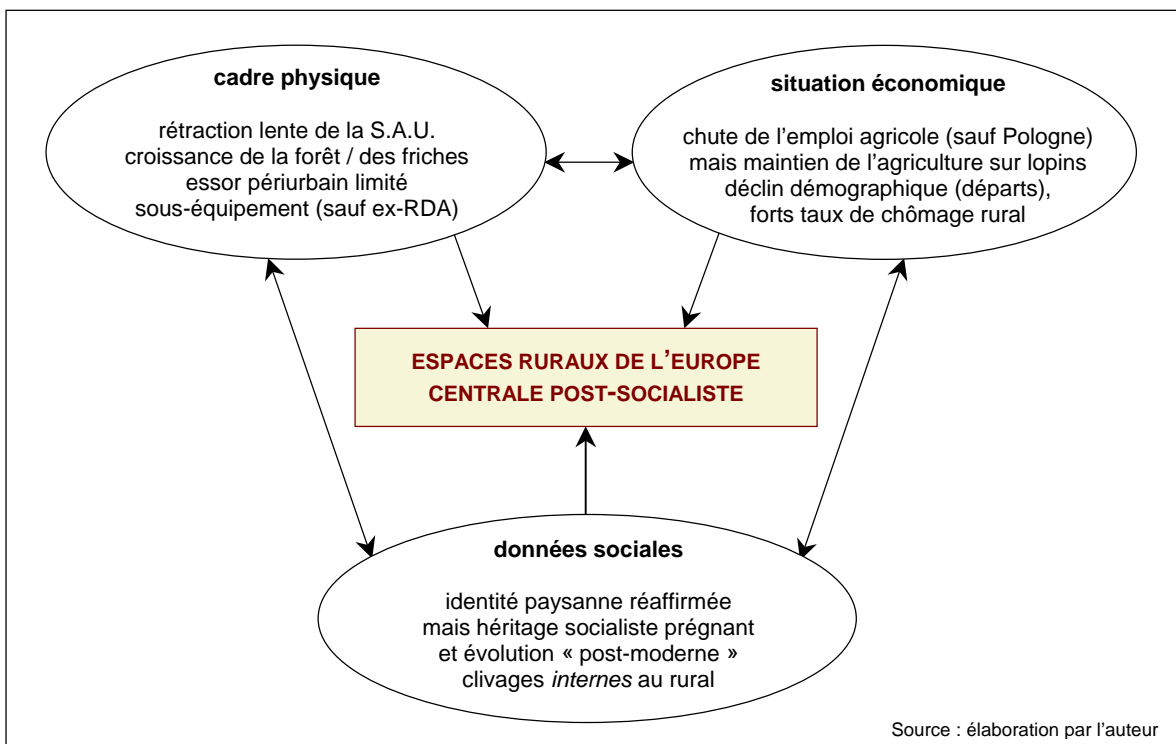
cadre physique

rétraction lente de la S.A.U.
croissance de la forêt / des friches
essor périurbain limité
sous-équipement (sauf ex-RDA)

situation économique

chute de l'emploi agricole (sauf Pologne)
mais maintien de l'agriculture sur lopins
déclin démographique (départs),
forts taux de chômage rural

ESPACES RURAUX DE L'EUROPE CENTRALE POST-SOCIALISTE

données sociales

identité paysanne réaffirmée
mais héritage socialiste prégnant
et évolution « post-moderne »
clivages internes au rural

Source : élaboration par l'auteur